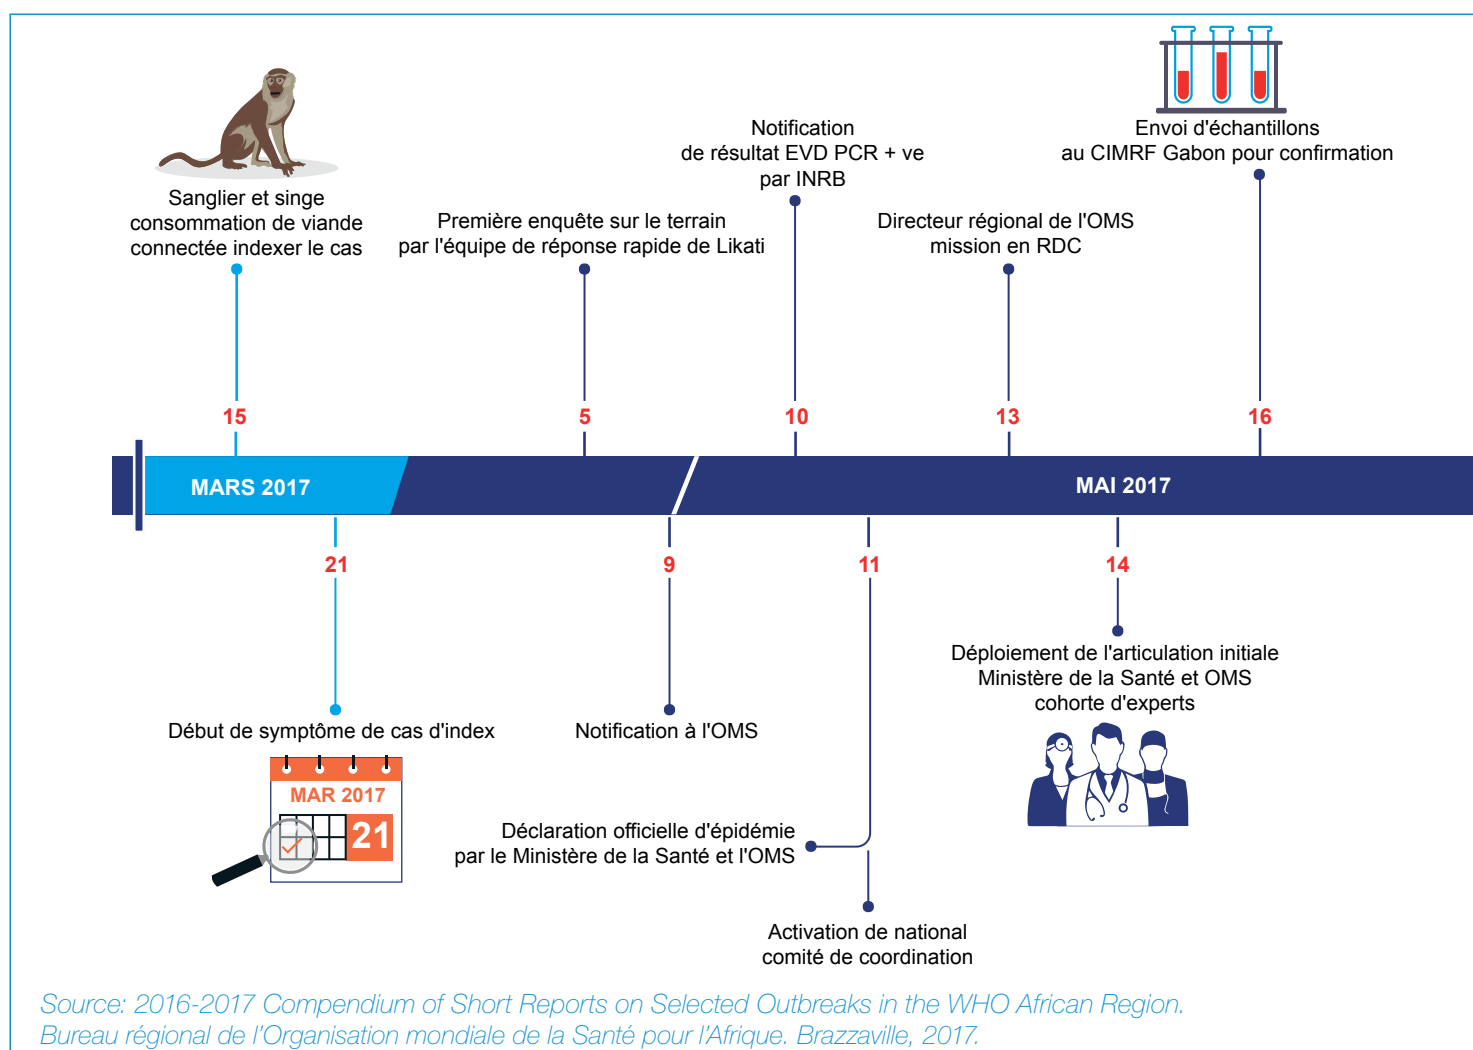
Sanglier et singe consommation de viande connectée indexer le cas

Première enquête sur le terrain par l'équipe de réponse rapide de Likati

Notification de résultat EVD PCR + ve par INRB

Directeur régional de l'OMS mission en RDC

Envoi d'échantillons au CIMRF Gabon pour confirmation

15

5

10

13

16

MARS 2017

MAI 2017

21

9

11

14

Début de symptôme de cas d'index

MAR 2017

21

Notification à l'OMS

Déploiement de l'articulation initiale Ministère de la Santé et OMS cohorte d'experts

Déclaration officielle d'épidémie par le Ministère de la Santé et l'OMS

Activation de national comité de coordination

Source: 2016-2017 Compendium of Short Reports on Selected Outbreaks in the WHO African Region. Bureau régional de l'Organisation mondiale de la Santé pour l'Afrique. Brazzaville, 2017.